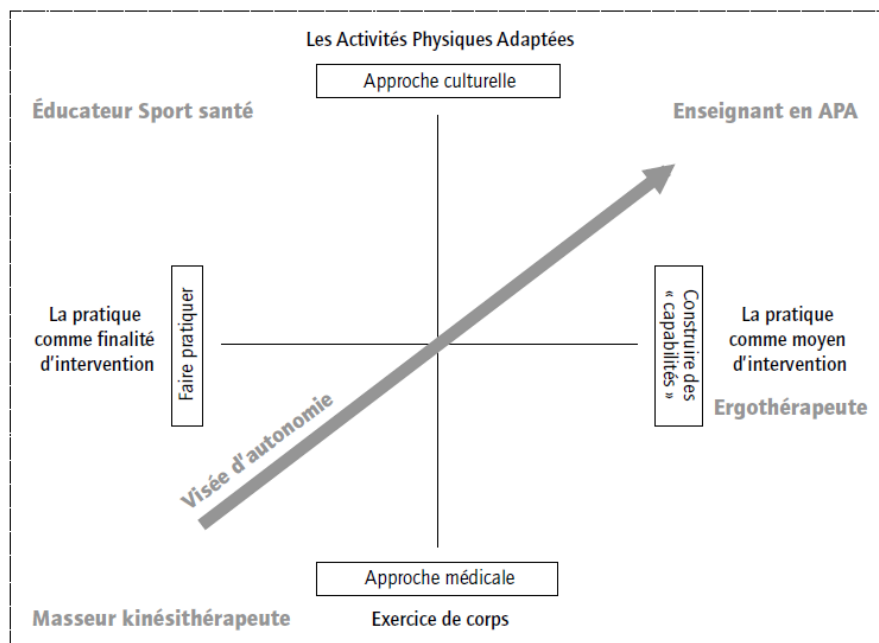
Les Activités Physiques Adaptées

Approche culturelle

Éducateur Sport santé

Enseignant en APA

La pratique comme finalité d'intervention

Faire pratiquer

Construire des « capabilités »

La pratique comme moyen d'intervention

Ergothérapeute

Visée d'autonomie

Approche médicale

Masseur kinésithérapeute

Exercice de corps